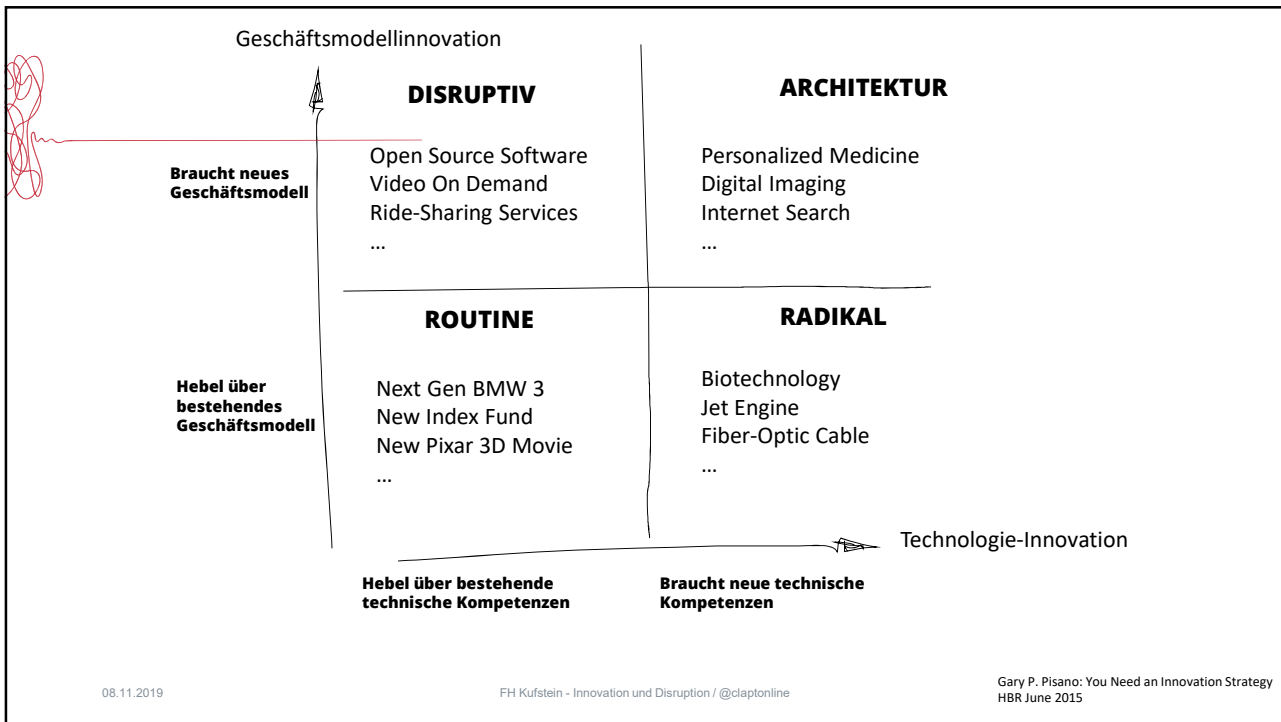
Geschäftsmodellinnovation

Braucht neues Geschäftsmodell

DISRUPTIV

Open Source Software
Video On Demand
Ride-Sharing Services
...

ARCHITEKTUR

Personalized Medicine
Digital Imaging
Internet Search
...

Hebel über bestehendes Geschäftsmodell

ROUTINE

Next Gen BMW 3
New Index Fund
New Pixar 3D Movie
...

RADIKAL

Biotechnology
Jet Engine
Fiber-Optic Cable
...

Technologie-Innovation

Hebel über bestehende technische Kompetenzen

Braucht neue technische Kompetenzen

08.11.2019

FH Kufstein - Innovation und Disruption / @claptonline

Gary P. Pisano: You Need an Innovation Strategy
HBR June 2015